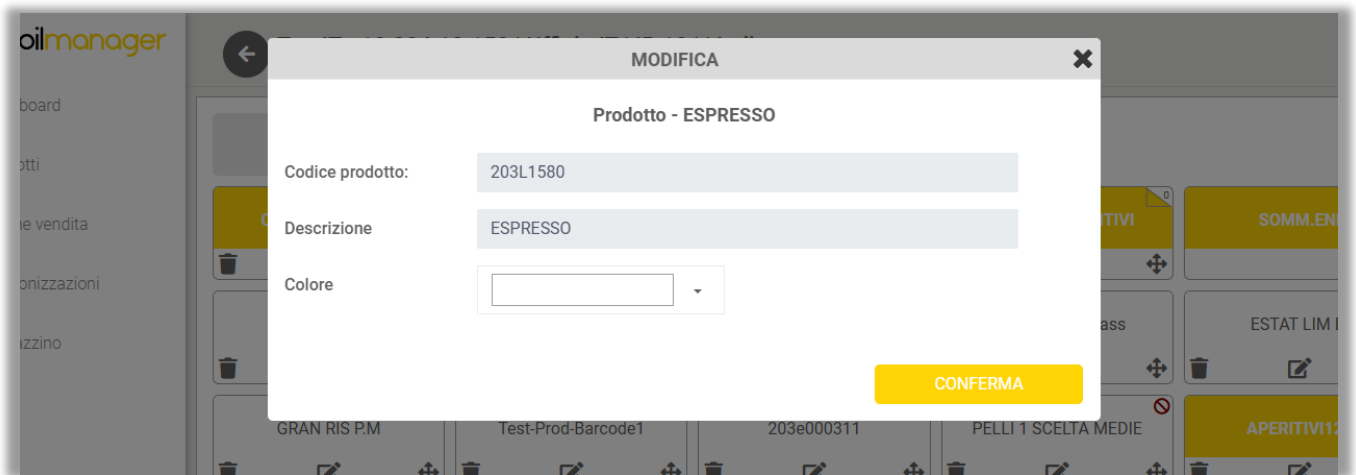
oilmanager

board

otti

ne vendita

onizzazioni

azzino

MODIFICA

Prodotto - ESPRESSO

Codice prodotto: 203L1580

Descrizione ESPRESSO

Colore

CONFERMA

ITIVI

0

SOMM.EN

ass

ESTAT LIM

GRAN RIS P.M

Test-Prod-Barcode1

203e000311

PELLI 1 SCELTA MEDIE

APERITIVI12